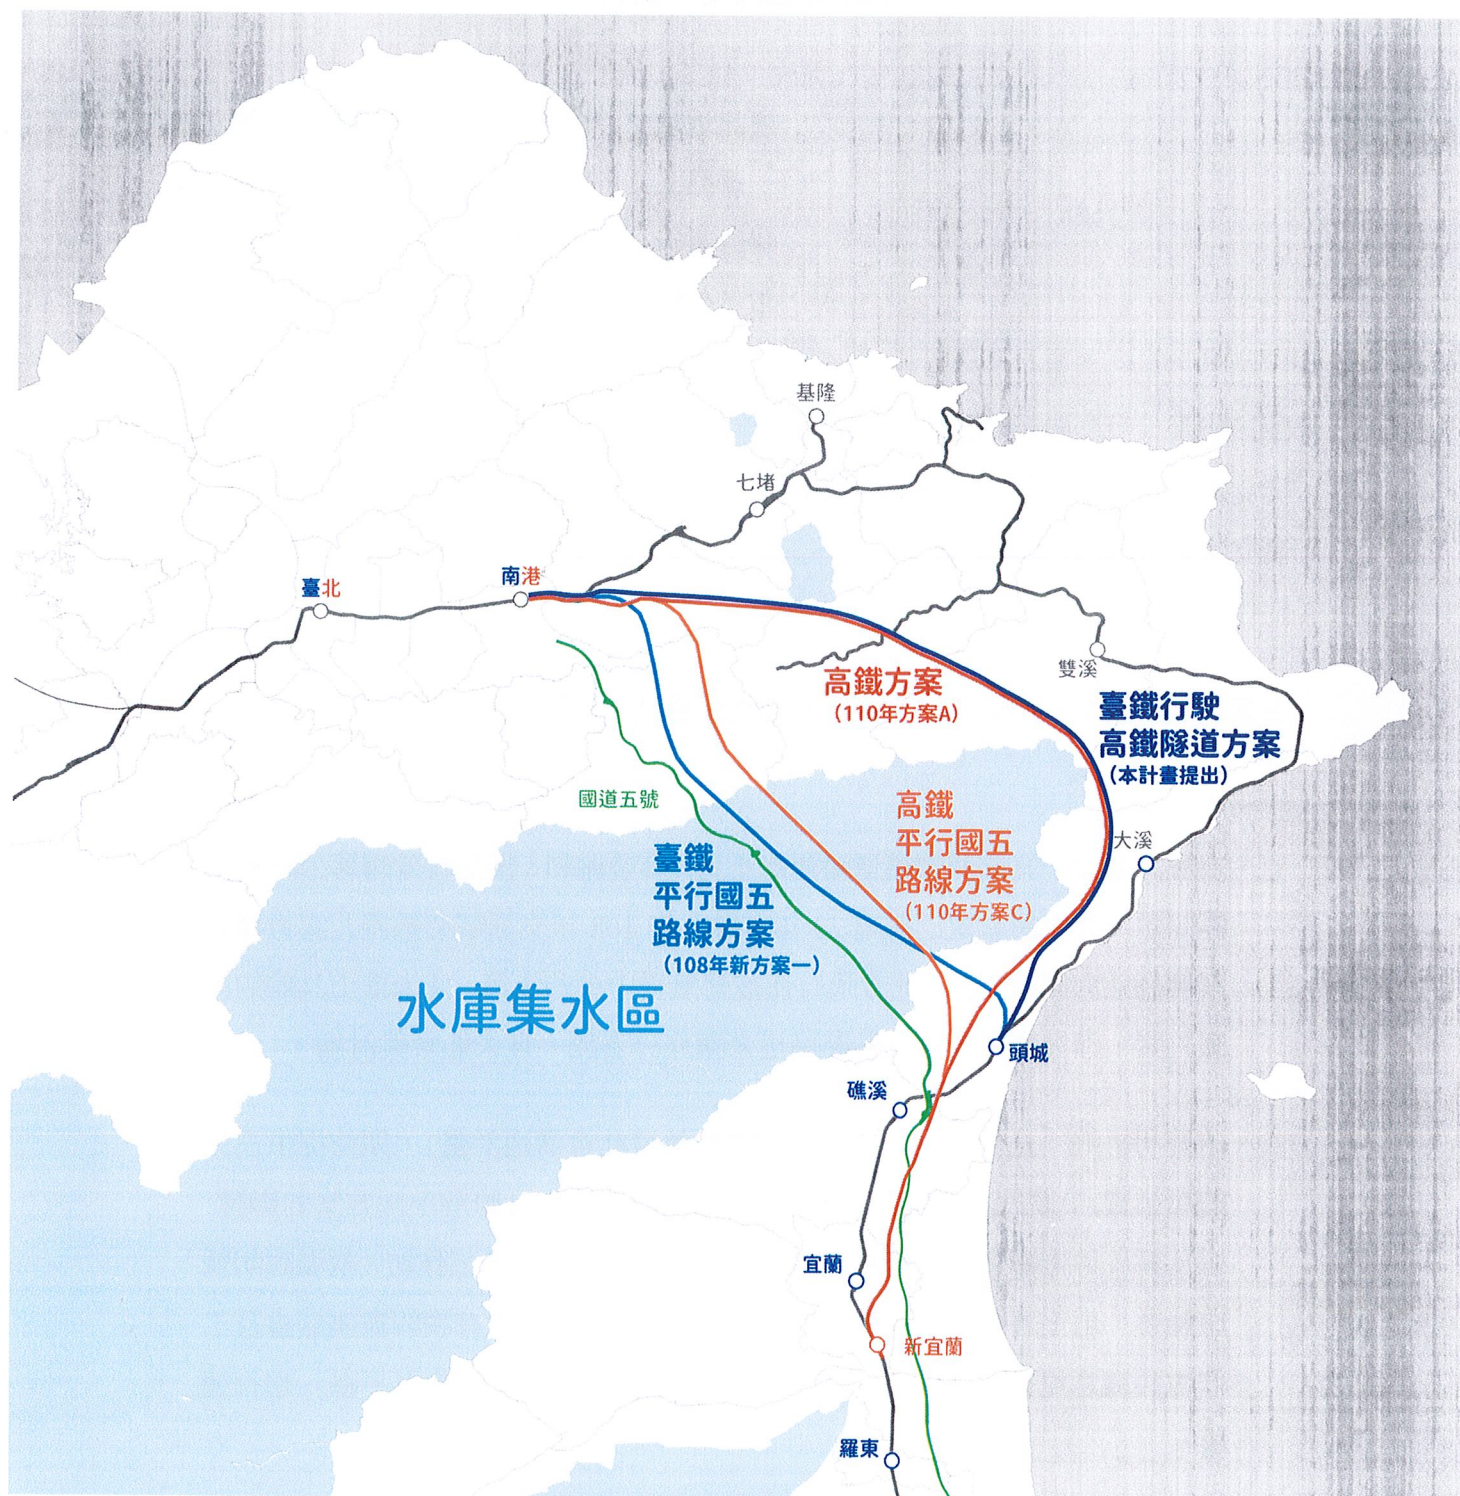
基隆

七堵

臺北

南港

雙溪

高鐵方案
(110年方案A)

臺鐵行駛
高鐵隧道方案
(本計畫提出)

國道五號

高鐵
平行國五
路線方案
(110年方案C)

大溪

臺鐵
平行國五
路線方案
(108年新方案一)

水庫集水區

頭城

礁溪

宜蘭

新宜蘭

羅東